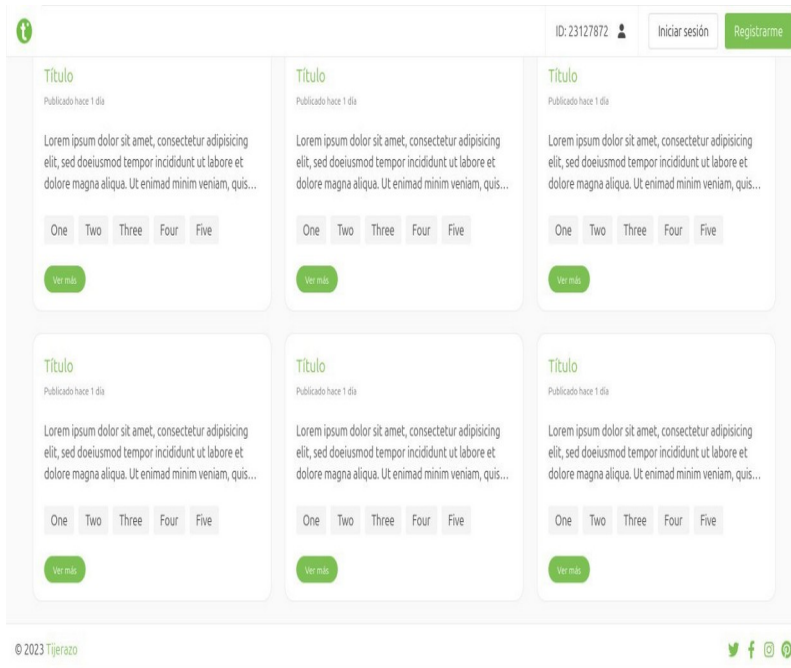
t

ID: 23127872

Iniciar sesión

Registrarme

Título
Publicado hace 1 día

Lorem ipsum dolor sit amet, consectetur adipisicing elit, sed doeiusmod tempor incididunt ut labore et dolore magna aliqua. Ut enimad minim veniam, quis...

One Two Three Four Five

Ver más

Título
Publicado hace 1 día

Lorem ipsum dolor sit amet, consectetur adipisicing elit, sed doeiusmod tempor incididunt ut labore et dolore magna aliqua. Ut enimad minim veniam, quis...

One Two Three Four Five

Ver más

Título
Publicado hace 1 día

Lorem ipsum dolor sit amet, consectetur adipisicing elit, sed doeiusmod tempor incididunt ut labore et dolore magna aliqua. Ut enimad minim veniam, quis...

One Two Three Four Five

Ver más

Título
Publicado hace 1 día

Lorem ipsum dolor sit amet, consectetur adipisicing elit, sed doeiusmod tempor incididunt ut labore et dolore magna aliqua. Ut enimad minim veniam, quis...

One Two Three Four Five

Ver más

Título
Publicado hace 1 día

Lorem ipsum dolor sit amet, consectetur adipisicing elit, sed doeiusmod tempor incididunt ut labore et dolore magna aliqua. Ut enimad minim veniam, quis...

One Two Three Four Five

Ver más

Título
Publicado hace 1 día

Lorem ipsum dolor sit amet, consectetur adipisicing elit, sed doeiusmod tempor incididunt ut labore et dolore magna aliqua. Ut enimad minim veniam, quis...

One Two Three Four Five

Ver más

© 2023 Tijerazo